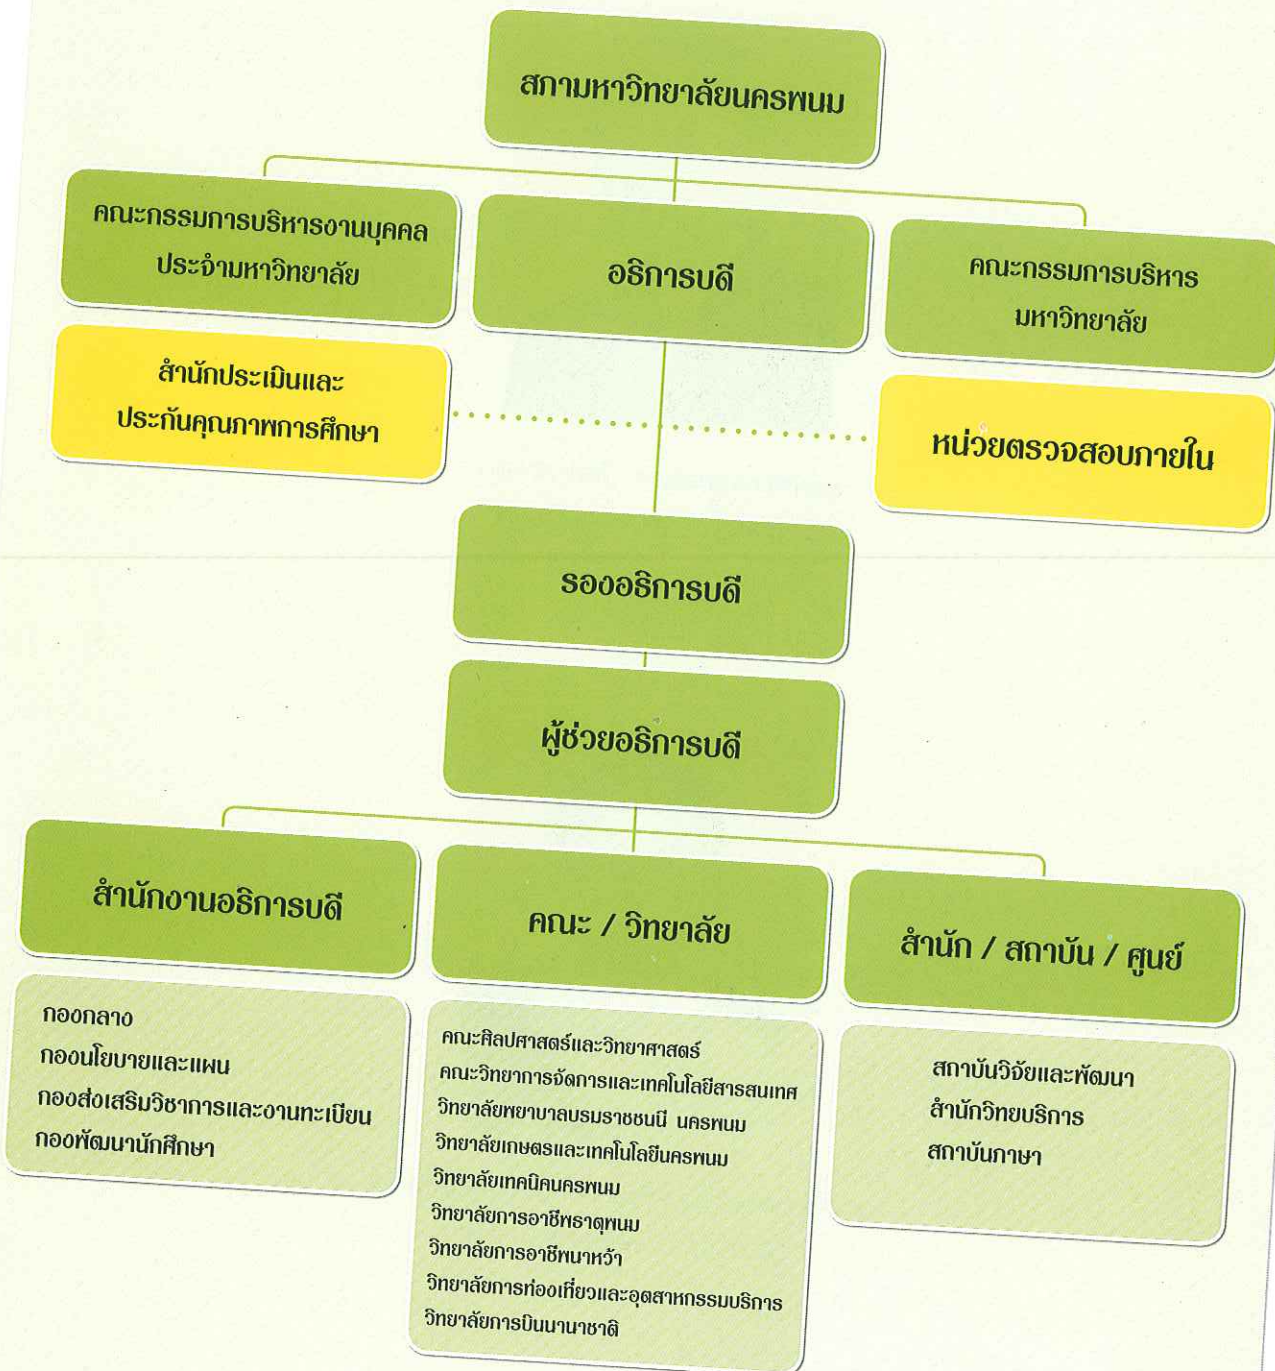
สภามหาวิทยาลัยนครพนม

คณะกรรมการบริหารงานบุคคลประจำมหาวิทยาลัย

อธิการบดี

คณะกรรมการบริหารมหาวิทยาลัย

สำนักประเมินและประกันคุณภาพการศึกษา

หน่วยตรวจสอบภายใน

รองอธิการบดี

ผู้ช่วยอธิการบดี

สำนักงานอธิการบดี

คณะ / วิทยาลัย

สำนัก / สถาบัน / ศูนย์

กองกลาง
กองนโยบายและแผน
กองส่งเสริมวิชาการและงานทะเบียน
กองพัฒนานักศึกษา

คณะศิลปศาสตร์และวิทยาศาสตร์
คณะวิทยาการจัดการและเทคโนโลยีสารสนเทศ
วิทยาลัยพยาบาลบรมราชชนนี นครพนม
วิทยาลัยเกษตรและเทคโนโลยีนครพนม
วิทยาลัยเทคนิคนครพนม
วิทยาลัยการอาชีพธาตุพนม
วิทยาลัยการอาชีพนาหว้า
วิทยาลัยการท่องเที่ยวและอุตสาหกรรมบริการ
วิทยาลัยการบินนานาชาติ

สถาบันวิจัยและพัฒนา
สำนักวิทยบริการ
สถาบันภาษา